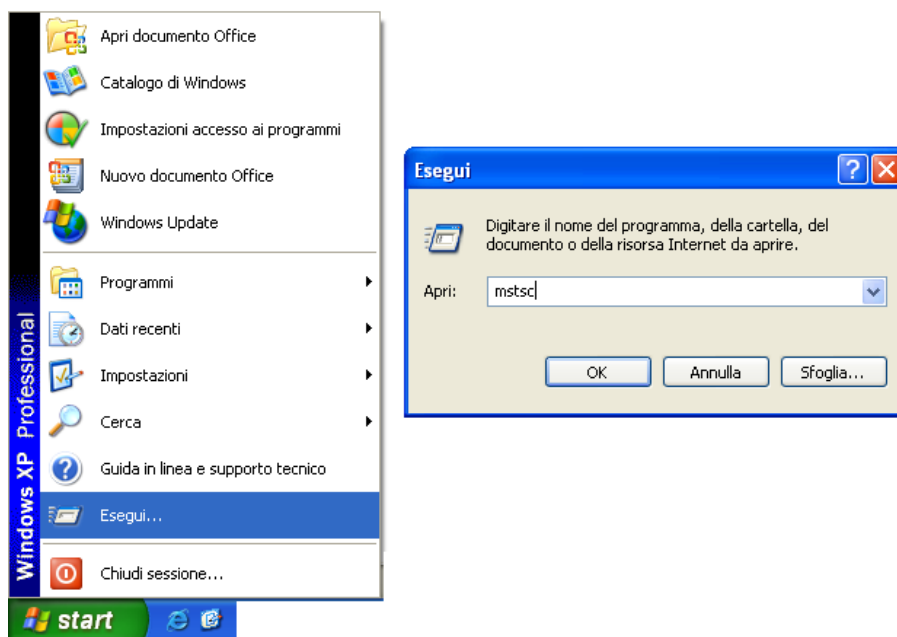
Apri documento Office
Catalogo di Windows
Impostazioni accesso ai programmi
Nuovo documento Office
Windows Update
Programmi
Dati recenti
Impostazioni
Cerca
Guida in linea e supporto tecnico
Esegui...
Chiudi sessione...

Windows XP Professional

start

Esegui

Digitare il nome del programma, della cartella, del documento o della risorsa Internet da aprire.

Apri: mstsc

OK
Annulla
Sfoglia...